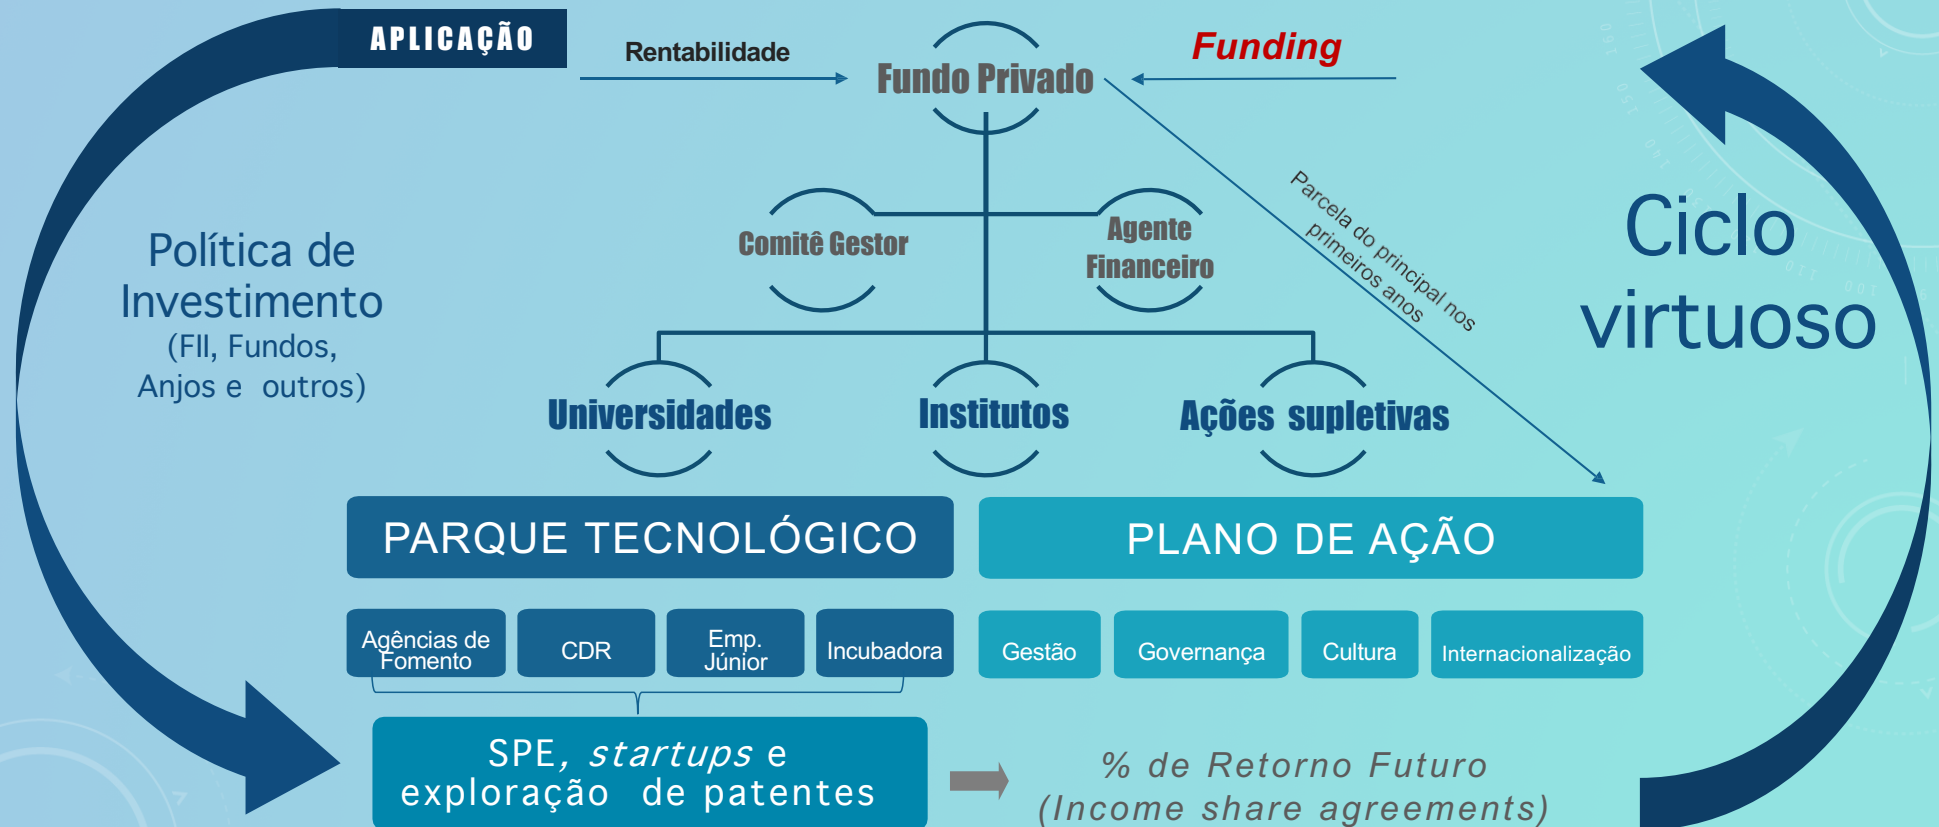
APLICAÇÃO

Rentabilidade

Fundo Privado

Funding

Comitê Gestor

Agente Financeiro

Parcela do principal nos primeiros anos

Política de Investimento (FII, Fundos, Anjos e outros)

Ciclo virtuoso

Universidades

Institutos

Ações supletivas

PARQUE TECNOLÓGICO

PLANO DE AÇÃO

Agências de Fomento

CDR

Emp. Júnior

Incubadora

Gestão

Governança

Cultura

Internacionalização

SPE, *startups* e exploração de patentes

% de Retorno Futuro (Income share agreements)